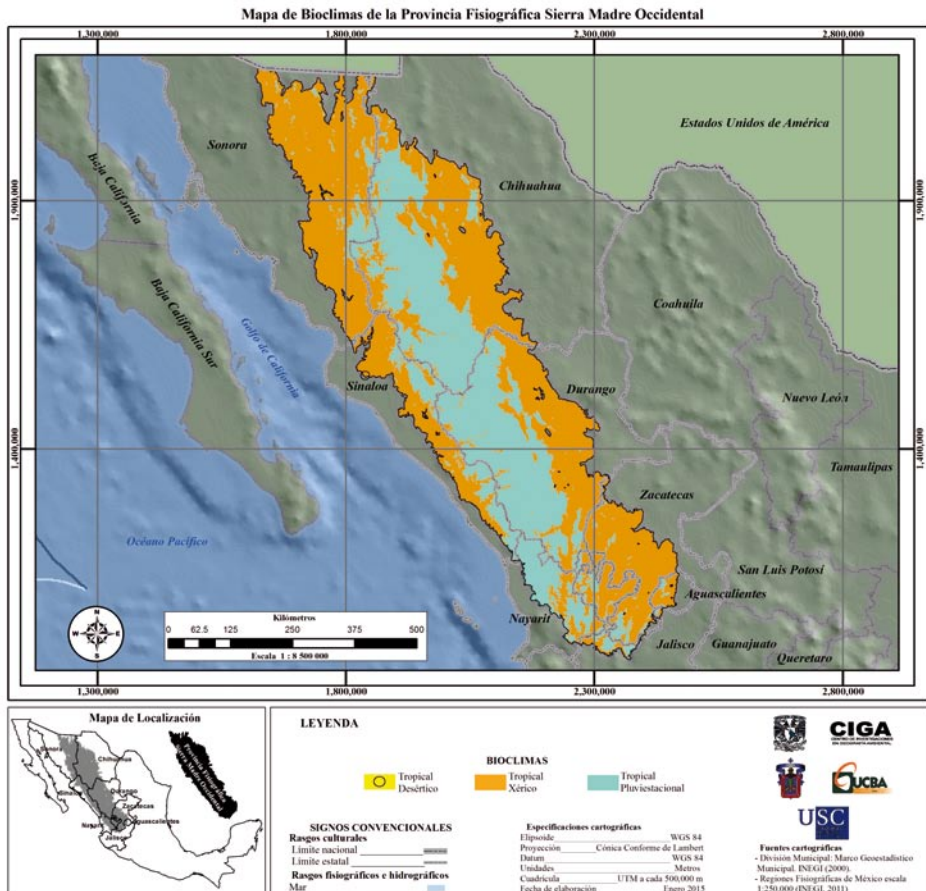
Mapa de Bioclimas de la Provincia Fisiográfica Sierra Madre Occidental

1,300,000 1,800,000 2,300,000 2,800,000

1,900,000 1,400,000

Estados Unidos de América

Sonora

Baja California

Chihuahua

Baja California Sur

Golfo de California

Coahuila

Sinaloa

Durango

Nuevo León

Tamaulipas

Océano Pacífico

Zacatecas

San Luis Potosí

Aguascalientes

Nayarit

Jalisco Guanajuato

Queretaro

N W E S

Kilómetros
0 62.5 125 250 375 500
Escala 1 : 8 500 000

1,300,000 1,800,000 2,300,000 2,800,000

Mapa de Localización

Sonora Chihuahua Sinaloa Durango Zacatecas Nayarit Aguascalientes Jalisco

Provincia Fisiográfica Sierra Madre Occidental

LEYENDA

BIOCLIMAS

Tropical Desértico

Tropical Xérico

Tropical Pluviestacional

SIGNOS CONVENCIONALES
Rasgos culturales
Límite nacional
Límite estatal
Rasgos fisiográficos e hidrográficos
Mar

Especificaciones cartográficas
Elipsoide WGS 84
Proyección Cónica Conforme de Lambert
Datum WGS 84
Unidades Metros
Cuadrícula UTM a cada 500,000 m
Fecha de elaboración Enero 2015

CIGA

CUCBA

USC

Fuentes cartográficas
- División Municipal: Marco Geoestadístico Municipal. INEGI (2000).
- Regiones Fisiográficas de México escala 1:250,000 (INEGI, 2011).